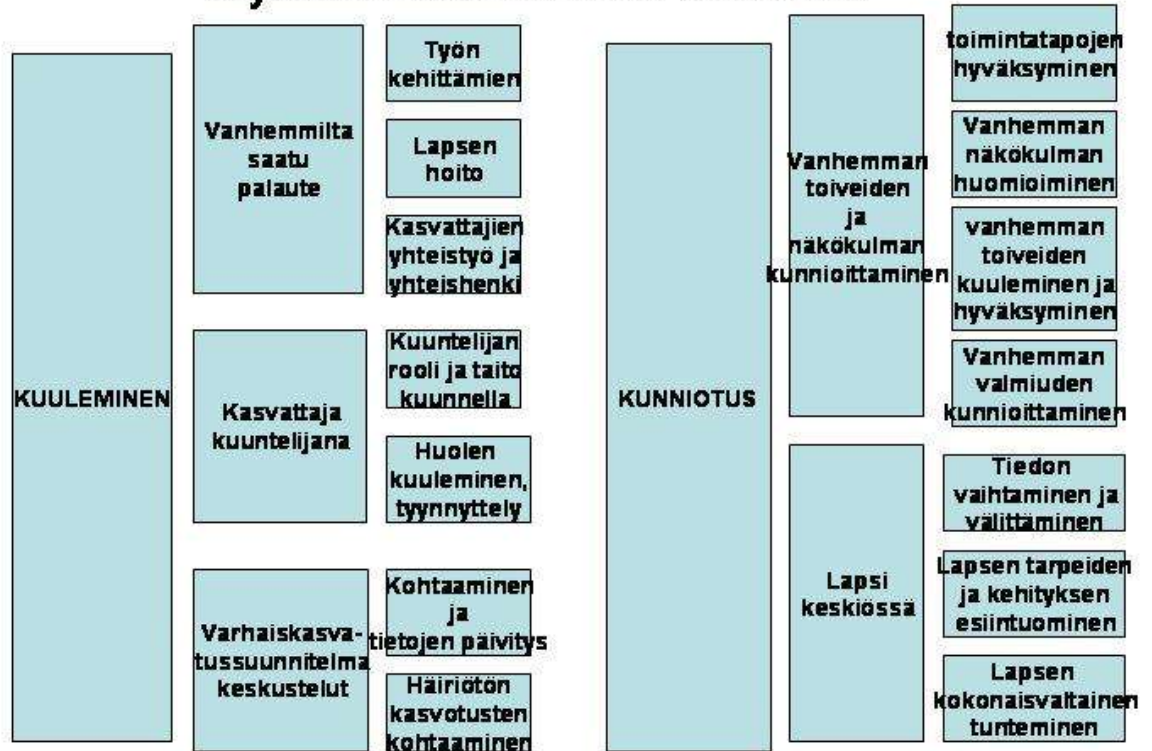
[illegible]

KUULEMINEN

Vanhemmilta saatu palaute

Työn kehittämien

Lapsen hoito

Kasvattajien yhteistyö ja yhteishenki

Kasvattaja kuuntelijana

Kuuntelijan rooli ja taito kuunnella

Huolen kuuleminen, tyynnyttely

Varhaiskasvatussuunnitelma keskustelut

Kohtaaminen ja tietojen päivitys

Häiriötön kasvotusten kohtaaminen

KUNNIOTUS

Vanhemman toiveiden ja näkökulman kunnioittaminen

toimintatapojen hyväksyminen

Vanhemman näkökulman huomioiminen

vanhemman toiveiden kuuleminen ja hyväksyminen

Vanhemman valmiuden kunnioittaminen

Lapsi keskiössä

Tiedon vaihtaminen ja välittäminen

Lapsen tarpeiden ja kehityksen esiintuominen

Lapsen kokonaisvaltainen tunteminen